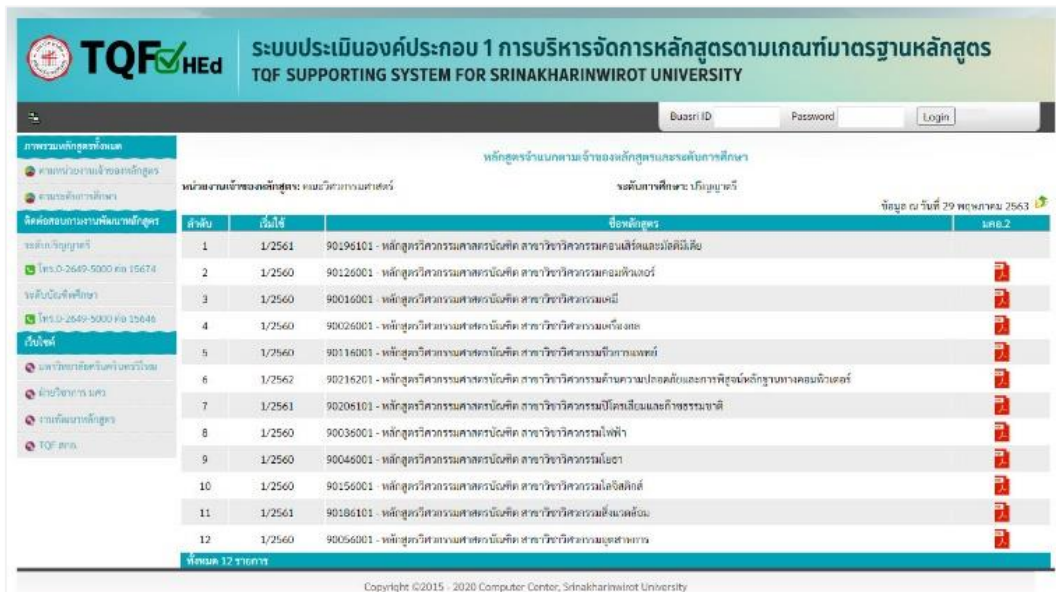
TQF HEd

ระบบประเมินองค์ประกอบ 1 การบริหารจัดการหลักสูตรตามเกณฑ์มาตรฐานหลักสูตร
TQF SUPPORTING SYSTEM FOR SRINAKHARINWIROT UNIVERSITY

Buasri ID Password Login

ภาพรวมหลักสูตรทั้งหมด
ตามหน่วยงานเจ้าของหลักสูตร
ตามระดับการศึกษา
ติดต่อสอบถามงานพัฒนาหลักสูตร
ระดับปริญญาตรี
โทร.0-2649-5000 ต่อ 15674
ระดับบัณฑิตศึกษา
โทร.0-2649-5000 ต่อ 15646
เว็บไซต์
มหาวิทยาลัยศรีนครินทรวิโรฒ
ฝ่ายวิชาการ มศว
งานพัฒนาหลักสูตร
TQF สกอ.

หลักสูตรจำแนกตามเจ้าของหลักสูตรและระดับการศึกษา

หน่วยงานเจ้าของหลักสูตร: คณะวิศวกรรมศาสตร์ ระดับการศึกษา: ปริญญาตรี

ข้อมูล ณ วันที่ 29 พฤษภาคม 2563

| ลำดับ | เริ่มใช้ | ชื่อหลักสูตร | มคอ.2 |
|---|---|---|---|
| 1 | 1/2561 | 90196101 - หลักสูตรวิศวกรรมศาสตรบัณฑิต สาขาวิชาวิศวกรรมคอนเสิร์ตและมัลติมีเดีย | |
| 2 | 1/2560 | 90126001 - หลักสูตรวิศวกรรมศาสตรบัณฑิต สาขาวิชาวิศวกรรมคอมพิวเตอร์ | |
| 3 | 1/2560 | 90016001 - หลักสูตรวิศวกรรมศาสตรบัณฑิต สาขาวิชาวิศวกรรมเคมี | |
| 4 | 1/2560 | 90026001 - หลักสูตรวิศวกรรมศาสตรบัณฑิต สาขาวิชาวิศวกรรมเครื่องกล | |
| 5 | 1/2560 | 90116001 - หลักสูตรวิศวกรรมศาสตรบัณฑิต สาขาวิชาวิศวกรรมชีวการแพทย์ | |
| 6 | 1/2562 | 90216201 - หลักสูตรวิศวกรรมศาสตรบัณฑิต สาขาวิชาวิศวกรรมด้านความปลอดภัยและการพิสูจน์หลักฐานทางคอมพิวเตอร์ | |
| 7 | 1/2561 | 90206101 - หลักสูตรวิศวกรรมศาสตรบัณฑิต สาขาวิชาวิศวกรรมปิโตรเลียมและก๊าซธรรมชาติ | |
| 8 | 1/2560 | 90036001 - หลักสูตรวิศวกรรมศาสตรบัณฑิต สาขาวิชาวิศวกรรมไฟฟ้า | |
| 9 | 1/2560 | 90046001 - หลักสูตรวิศวกรรมศาสตรบัณฑิต สาขาวิชาวิศวกรรมโยธา | |
| 10 | 1/2560 | 90156001 - หลักสูตรวิศวกรรมศาสตรบัณฑิต สาขาวิชาวิศวกรรมโลจิสติกส์ | |
| 11 | 1/2561 | 90186101 - หลักสูตรวิศวกรรมศาสตรบัณฑิต สาขาวิชาวิศวกรรมสิ่งแวดล้อม | |
| 12 | 1/2560 | 90056001 - หลักสูตรวิศวกรรมศาสตรบัณฑิต สาขาวิชาวิศวกรรมอุตสาหการ | |

ทั้งหมด 12 รายการ

Copyright ©2015 - 2020 Computer Center, Srinakharinwirot University